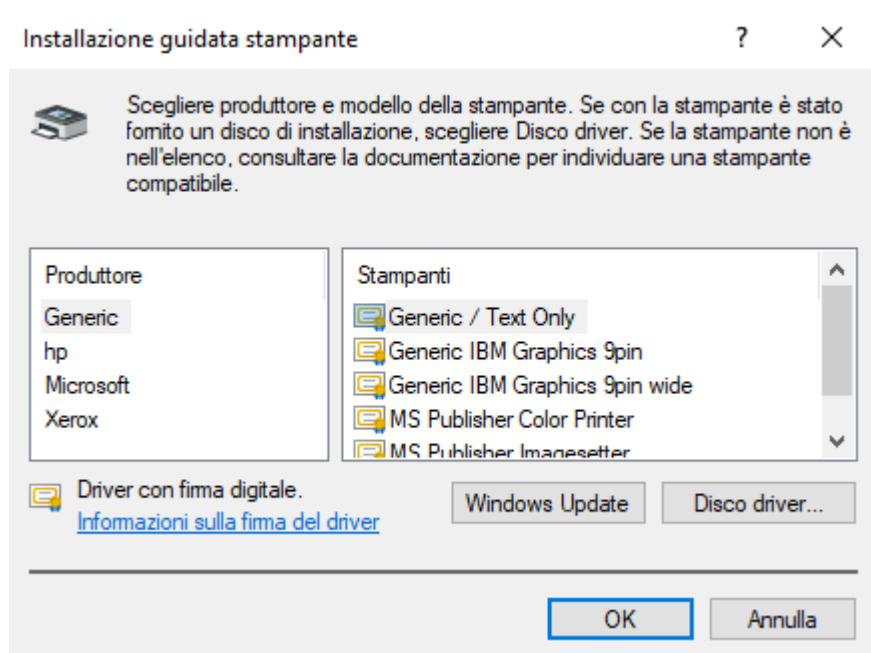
Installazione guidata stampante

?

X

Scegliere produttore e modello della stampante. Se con la stampante è stato fornito un disco di installazione, scegliere Disco driver. Se la stampante non è nell'elenco, consultare la documentazione per individuare una stampante compatibile.

Produttore
Generic
hp
Microsoft
Xerox

Stampanti
Generic / Text Only
Generic IBM Graphics 9pin
Generic IBM Graphics 9pin wide
MS Publisher Color Printer
MS Publisher Imagesetter

Driver con firma digitale.
Informazioni sulla firma del driver

Windows Update

Disco driver...

OK

Annulla